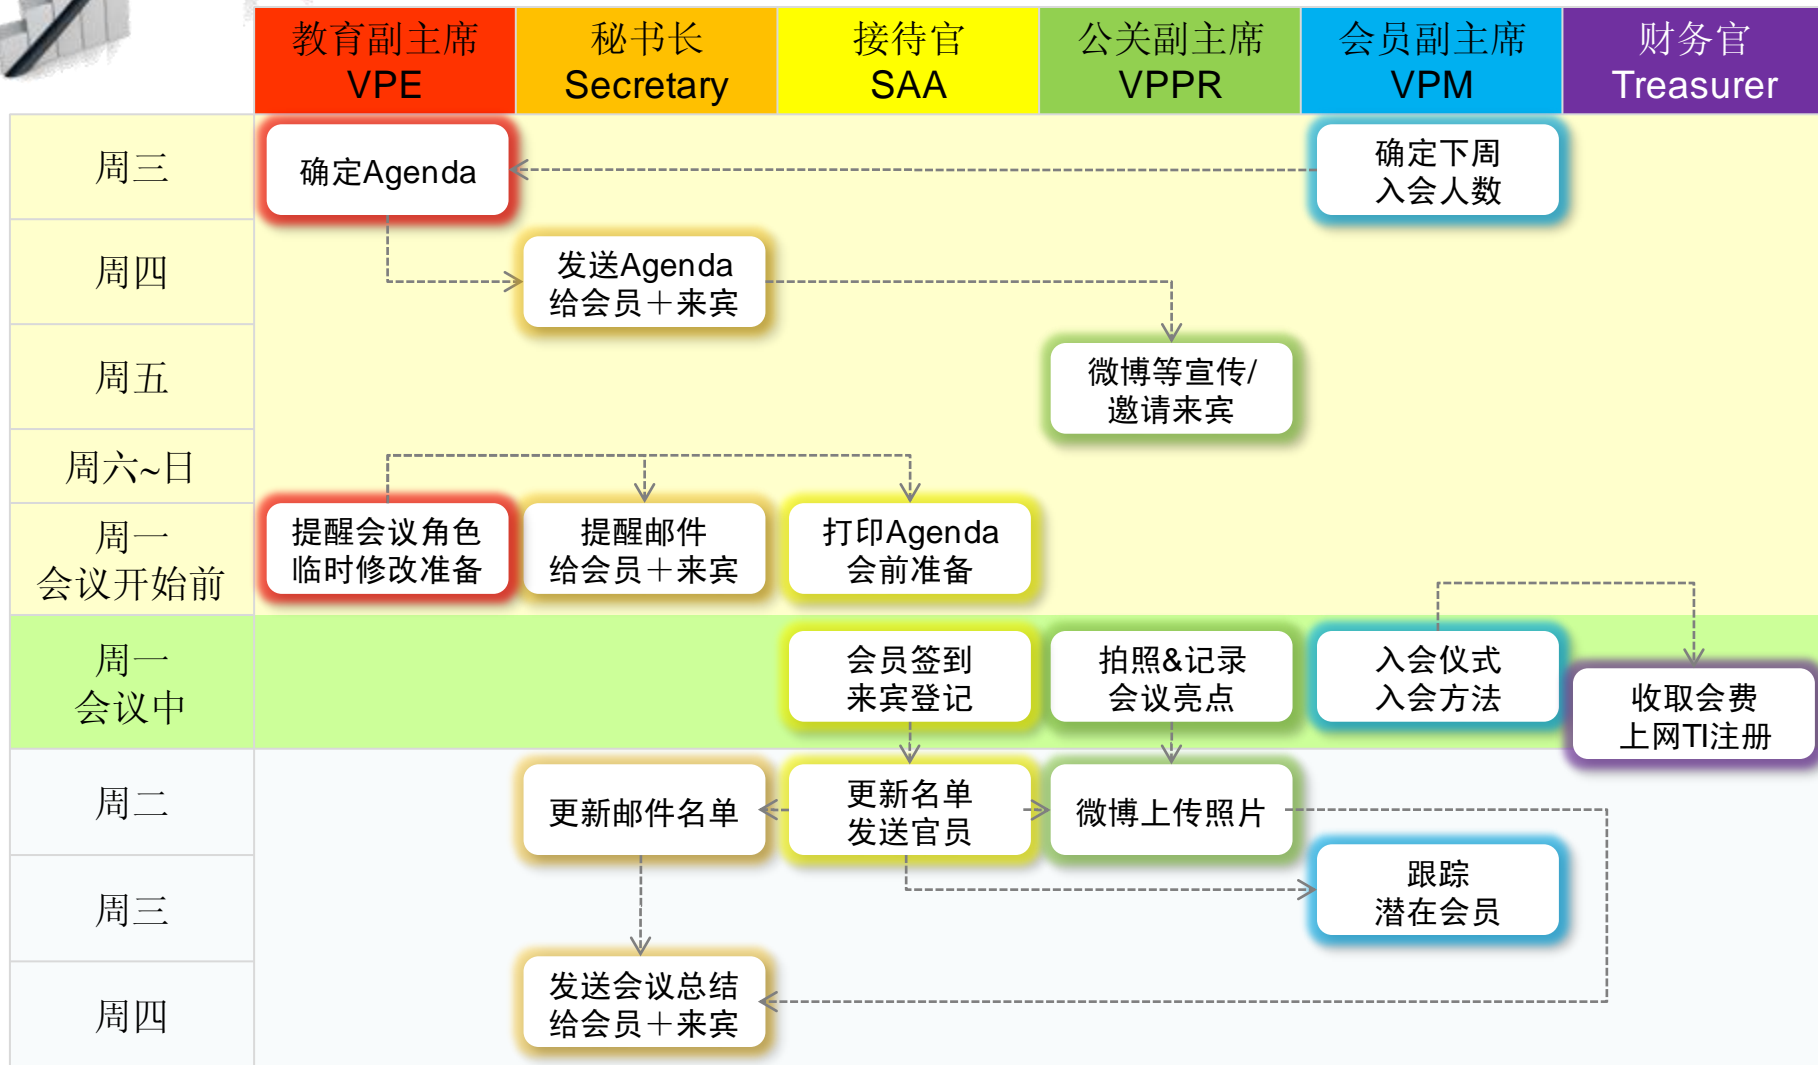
| | 教育副主席 VPE | 秘书长 Secretary | 接待官 SAA | 公关副主席 VPPR | 会员副主席 VPM | 财务官 Treasurer |
|---|---|---|---|---|---|---|
| 周三 | 确定Agenda | | | | 确定下周入会人数 | |
| 周四 | | 发送Agenda 给会员＋来宾 | | | | |
| 周五 | | | | 微博等宣传/邀请来宾 | | |
| 周六~日 | | | | | | |
| 周一 会议开始前 | 提醒会议角色 临时修改准备 | 提醒邮件 给会员＋来宾 | 打印Agenda 会前准备 | | | |
| 周一 会议中 | | | 会员签到 来宾登记 | 拍照&记录 会议亮点 | 入会仪式 入会方法 | 收取会费 上网TI注册 |
| 周二 | | 更新邮件名单 | 更新名单 发送官员 | 微博上传照片 | | |
| 周三 | | | | | 跟踪 潜在会员 | |
| 周四 | | 发送会议总结 给会员＋来宾 | | | | |